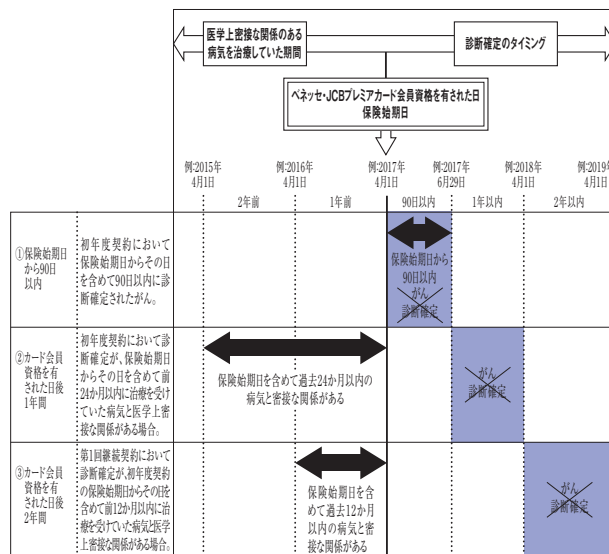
医学上密接な関係のある病気を治療していた期間

診断確定のタイミング

ベネッセ・JCBプレミアカード会員資格を有された日
保険始期日

例:2015年4月1日
例:2016年4月1日
例:2017年4月1日
例:2017年6月29日
例:2018年4月1日
例:2019年4月1日

2年前
1年前
90日以内
1年以内
2年以内

| | | | | | | | |
|---|---|---|---|---|---|---|---|
| ①保険始期日から90日以内 | 初年度契約において保険始期日からその日を含めて90日以内に診断確定されたがん。 | | | 保険始期日から90日以内 がん 診断確定 | | | |
| ②カード会員資格を有された日後1年間 | 初年度契約において診断確定が、保険始期日からその日を含めて前24か月以内に治療を受けていた病気と医学上密接な関係がある場合。 | 保険始期日を含めて過去24か月以内の病気と密接な関係がある | | | がん 診断確定 | | |
| ③カード会員資格を有された日後2年間 | 第1回継続契約において診断確定が、初年度契約の保険始期日からその日を含めて前12か月以内に治療を受けていた病気と医学上密接な関係がある場合。 | | 保険始期日を含めて過去12か月以内の病気と密接な関係がある | | | がん 診断確定 | |